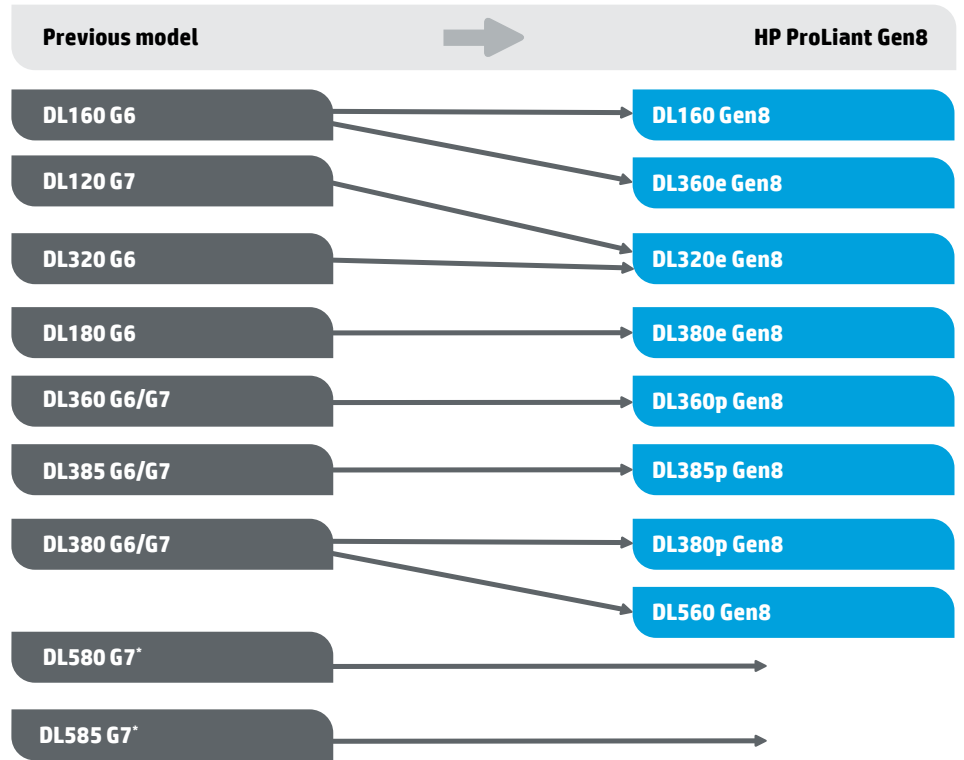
Previous model

HP ProLiant Gen8

DL160 G6

DL160 Gen8

DL120 G7

DL360e Gen8

DL320 G6

DL320e Gen8

DL180 G6

DL380e Gen8

DL360 G6/G7

DL360p Gen8

DL385 G6/G7

DL385p Gen8

DL380 G6/G7

DL380p Gen8

DL560 Gen8

DL580 G7*

DL585 G7*